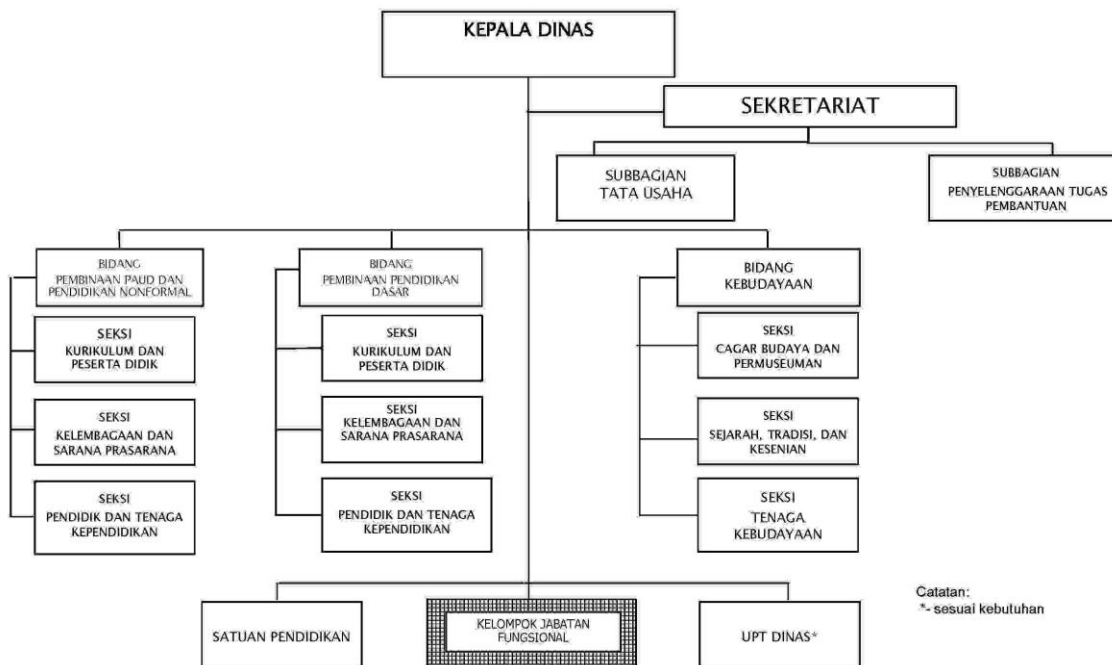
KEPALA DINAS

SEKRETARIAT

SUBBAGIAN TATA USAHA

SUBBAGIAN PENYELENGGARAAN TUGAS PEMBANTUAN

BIDANG PEMBINAAN PAUD DAN PENDIDIKAN NONFORMAL

SEKSI KURIKULUM DAN PESERTA DIDIK

SEKSI KELEMBAGAAN DAN SARANA PRASARANA

SEKSI PENDIDIK DAN TENAGA KEPENDIDIKAN

BIDANG PEMBINAAN PENDIDIKAN DASAR

SEKSI KURIKULUM DAN PESERTA DIDIK

SEKSI KELEMBAGAAN DAN SARANA PRASARANA

SEKSI PENDIDIK DAN TENAGA KEPENDIDIKAN

BIDANG KEBUDAYAAN

SEKSI CAGAR BUDAYA DAN PERMUSEUMAN

SEKSI SEJARAH, TRADISI, DAN KESENIAN

SEKSI TENAGA KEBUDAYAAN

SATUAN PENDIDIKAN

KELOMPOK JABATAN FUNGSIONAL

UPT DINAS*

Catatan:
*- sesuai kebutuhan